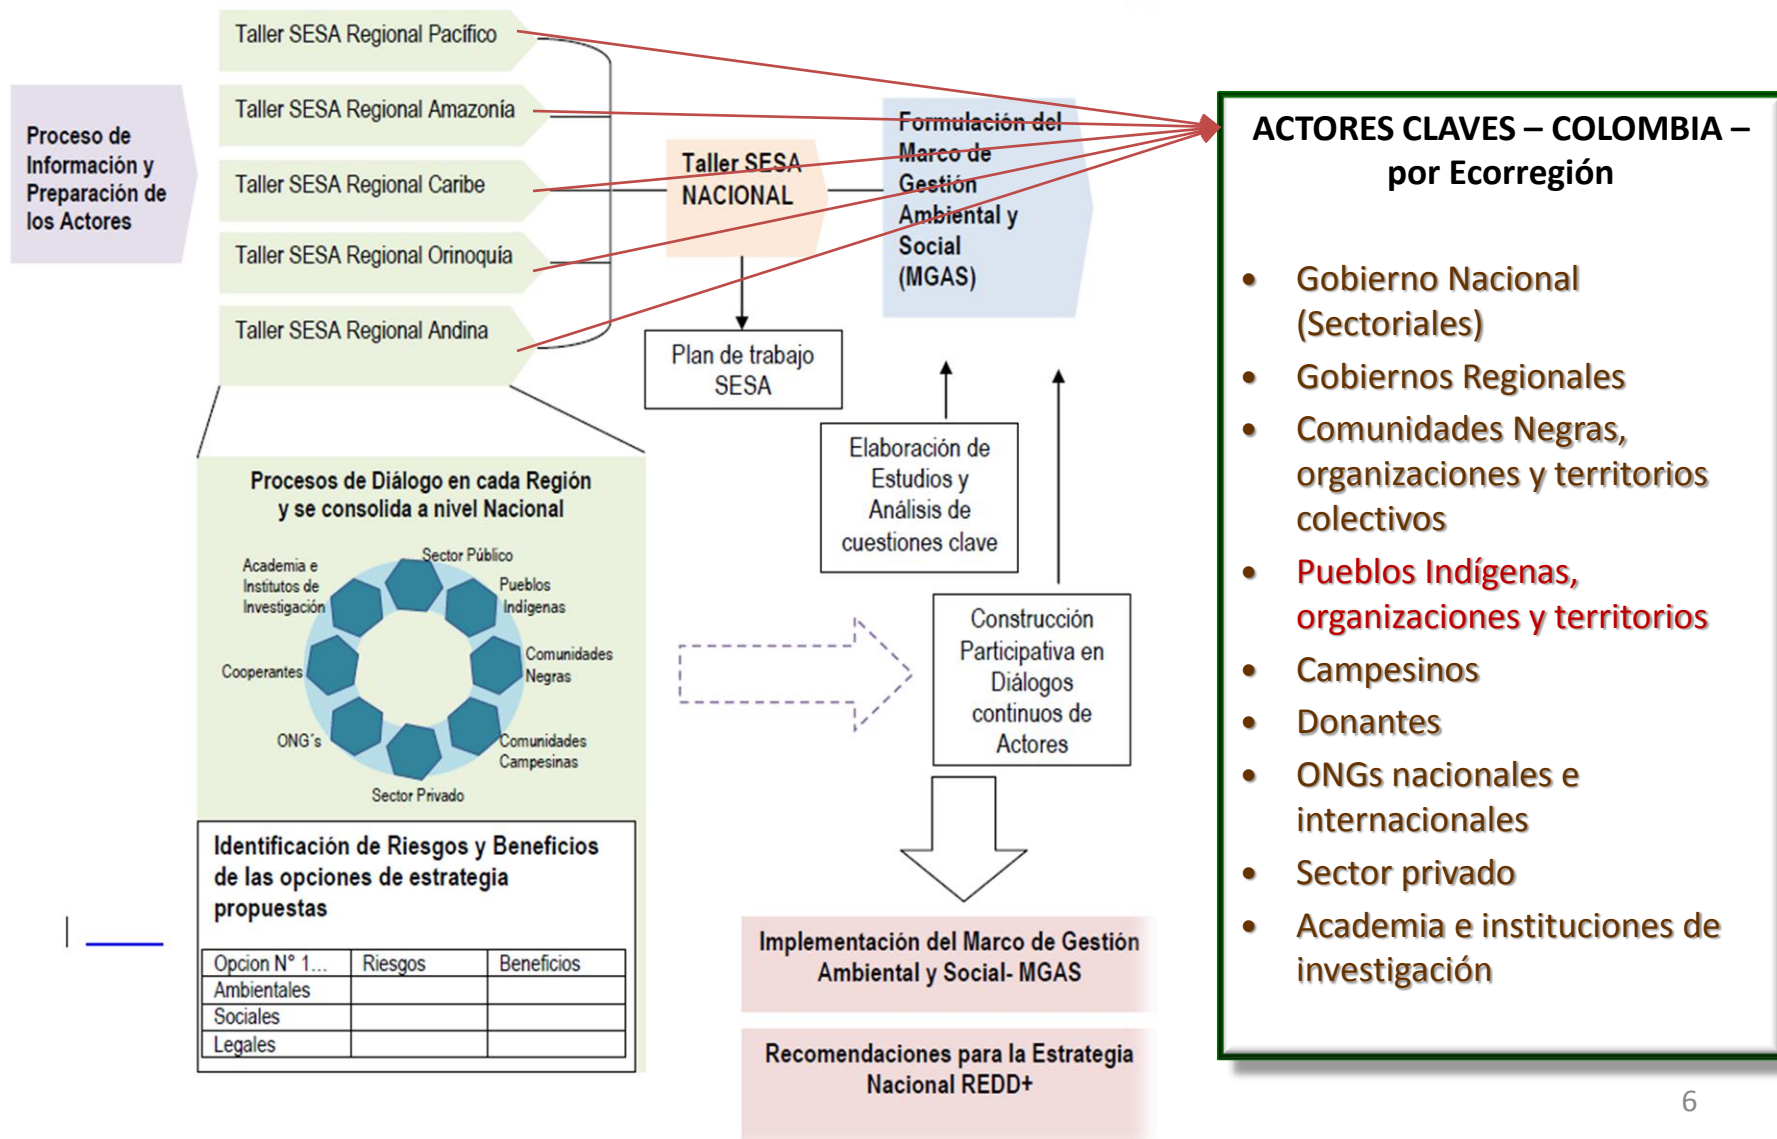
Proceso de Información y Preparación de los Actores

Taller SESA Regional Pacífico

Taller SESA Regional Amazonía

Taller SESA Regional Caribe

Taller SESA Regional Orinoquía

Taller SESA Regional Andina

Taller SESA NACIONAL

Formulación del Marco de Gestión Ambiental y Social (MGAS)

Plan de trabajo SESA

Elaboración de Estudios y Análisis de cuestiones clave

Construcción Participativa en Diálogos continuos de Actores

Procesos de Diálogo en cada Región y se consolida a nivel Nacional

Sector Público

Pueblos Indígenas

Comunidades Negras

Comunidades Campesinas

Sector Privado

ONG´s

Cooperantes

Academia e Institutos de Investigación

Identificación de Riesgos y Beneficios de las opciones de estrategia propuestas

| Opcion N° 1... | Riesgos | Beneficios |
|---|---|---|
| Ambientales | | |
| Sociales | | |
| Legales | | |

Implementación del Marco de Gestión Ambiental y Social- MGAS

Recomendaciones para la Estrategia Nacional REDD+

ACTORES CLAVES – COLOMBIA – por Ecorregión

- Gobierno Nacional (Sectoriales)
- Gobiernos Regionales
- Comunidades Negras, organizaciones y territorios colectivos
- Pueblos Indígenas, organizaciones y territorios
- Campesinos
- Donantes
- ONGs nacionales e internacionales
- Sector privado
- Academia e instituciones de investigación

6